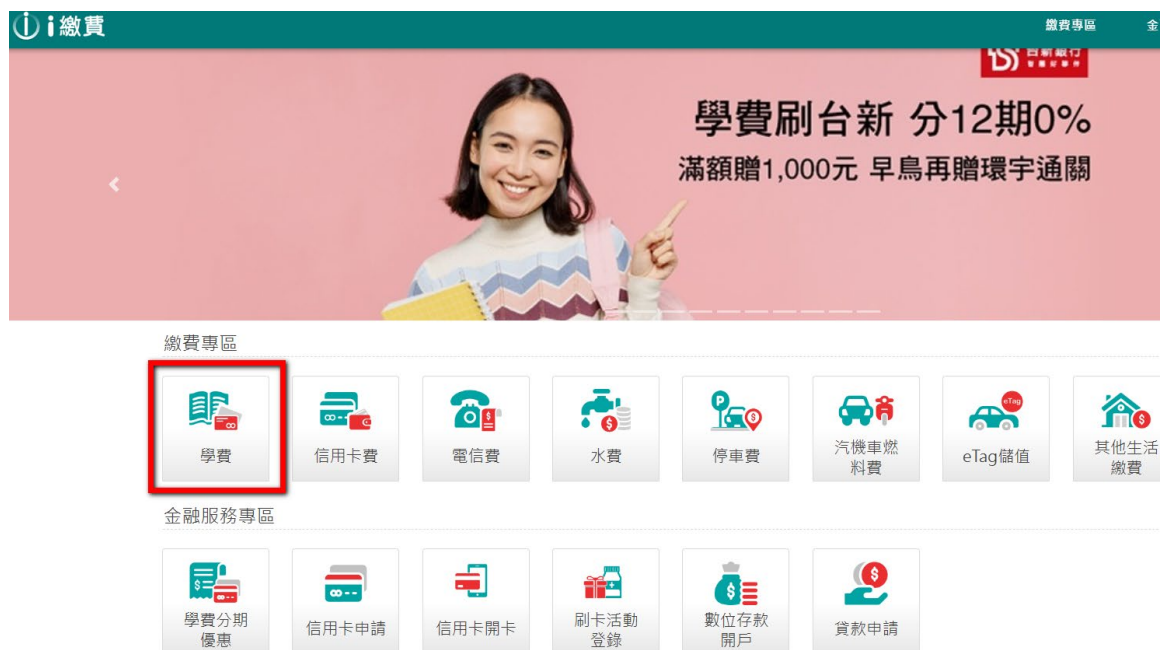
i繳費

繳費專區 金

台新銀行

學費刷台新 分12期0%
滿額贈1,000元 早鳥再贈環宇通關

繳費專區

學費
信用卡費
電信費
水費
停車費
汽機車燃料費
eTag
eTag儲值
其他生活繳費

金融服務專區

學費分期優惠
信用卡申請
信用卡開卡
刷卡活動登錄
數位存款開戶
貸款申請